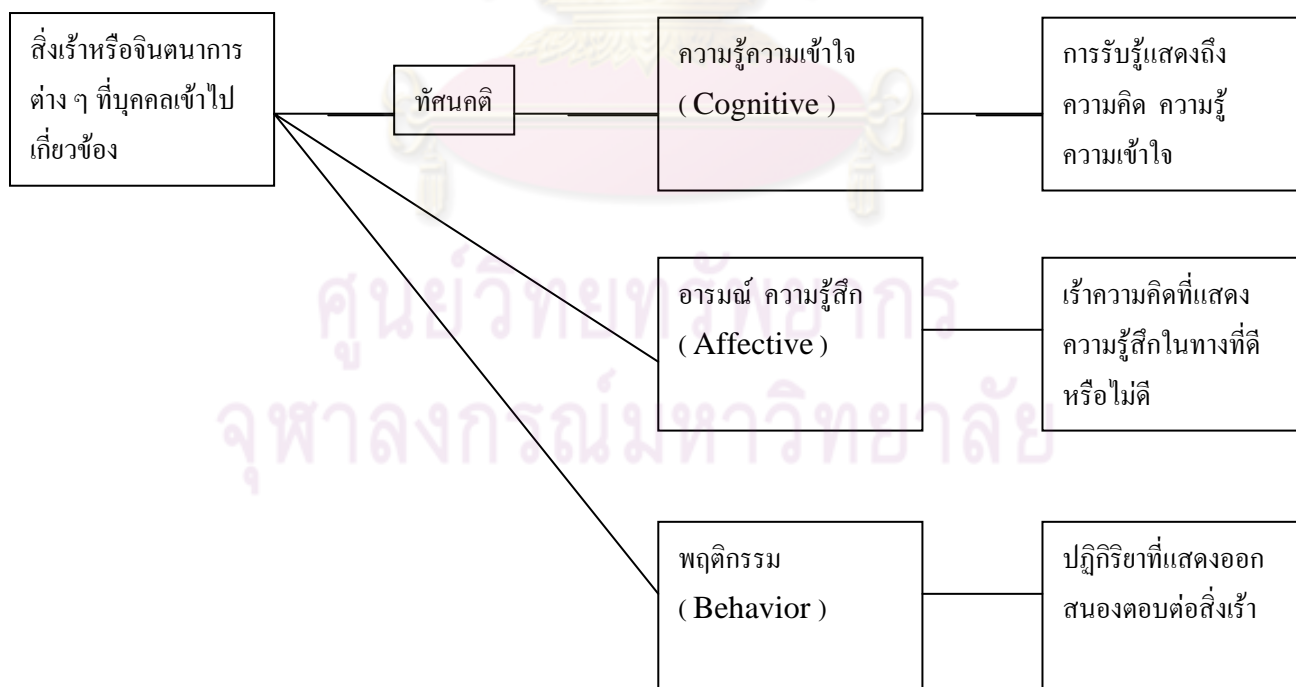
สิ่งเร้าหรือจินตนาการต่าง ๆ ที่บุคคลเข้าไปเกี่ยวข้อง

ทัศนคติ

ความรู้ความเข้าใจ ( Cognitive )

การรับรู้แสดงถึงความคิด ความรู้ความเข้าใจ

อารมณ์ ความรู้สึก ( Affective )

เร้าความคิดที่แสดงความรู้สึกในทางที่ดีหรือไม่ดี

พฤติกรรม ( Behavior )

ปฏิกิริยาที่แสดงออกสนองตอบต่อสิ่งเร้า

ศูนย์วิทยทรัพยากร
จุฬาลงกรณ์มหาวิทยาลัย